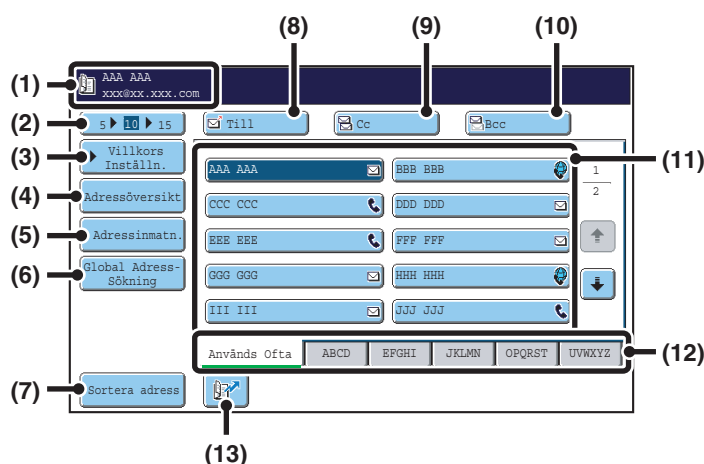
(8)
(9)
(10)
(1)
AAA AAA
xxx@xx.xxx.com
(2)
5 10 15
Till
Cc
Bcc
(3)
Villkors Inställn.
(11)
AAA AAA
BBB BBB
1
2
(4)
Adressöversikt
CCC CCC
DDD DDD
(5)
Adressinmatn.
EEE EEE
FFF FFF
(6)
Global Adress-Sökning
GGG GGG
HHH HHH
III III
JJJ JJJ
Används Ofta
ABCD
EFGHI
JKLMN
OPQRST
UVWXYZ
(12)
(7)
Sortera adress
(13)